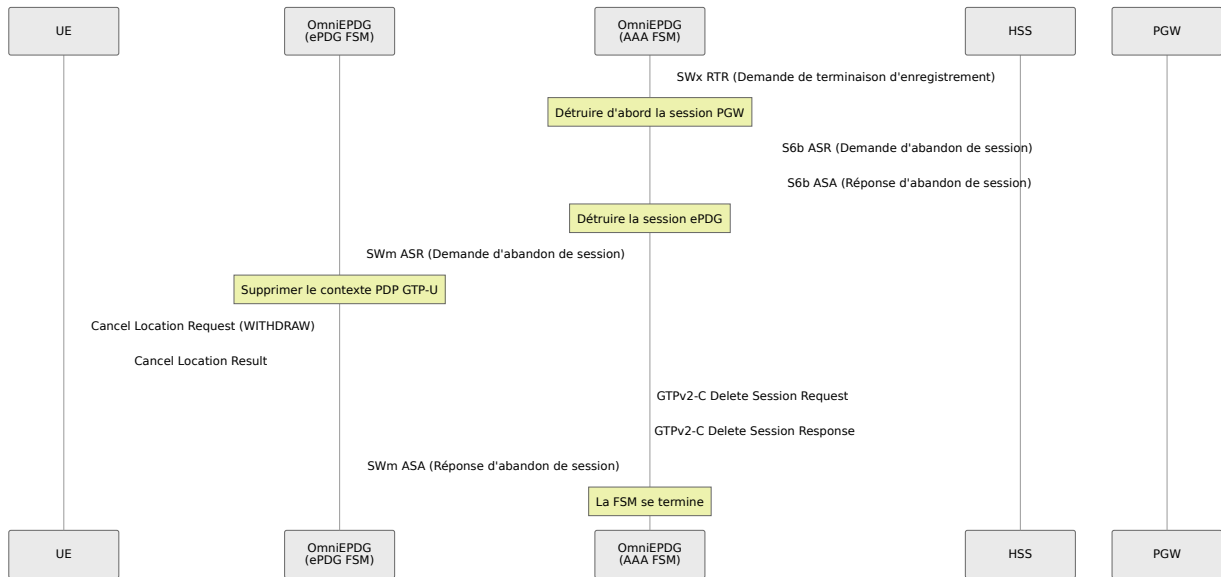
UE

OmniEPDG
(ePDG FSM)

OmniEPDG
(AAA FSM)

HSS

PGW

SWx RTR (Demande de terminaison d'enregistrement)

Détruire d'abord la session PGW

S6b ASR (Demande d'abandon de session)

S6b ASA (Réponse d'abandon de session)

Détruire la session ePDG

SWm ASR (Demande d'abandon de session)

Supprimer le contexte PDP GTP-U

Cancel Location Request (WITHDRAW)

Cancel Location Result

GTPv2-C Delete Session Request

GTPv2-C Delete Session Response

SWm ASA (Réponse d'abandon de session)

La FSM se termine

UE

OmniEPDG
(ePDG FSM)

OmniEPDG
(AAA FSM)

HSS

PGW